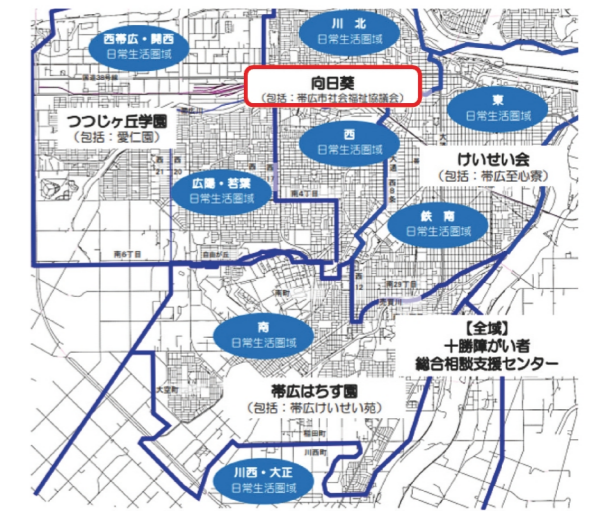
西帯広・開西
日常生活圏域

川北
日常生活圏域

向日葵
（包括：帯広市社会福祉協議会）

東
日常生活圏域

つつじヶ丘学園
（包括：愛仁園）

西
日常生活圏域

けいせい会
（包括：帯広至心寮）

広陽・若葉
日常生活圏域

鉄南
日常生活圏域

南
日常生活圏域

【全域】
十勝障がい者
総合相談支援センター

帯広はちす園
（包括：帯広けいせい苑）

川西・大正
日常生活圏域